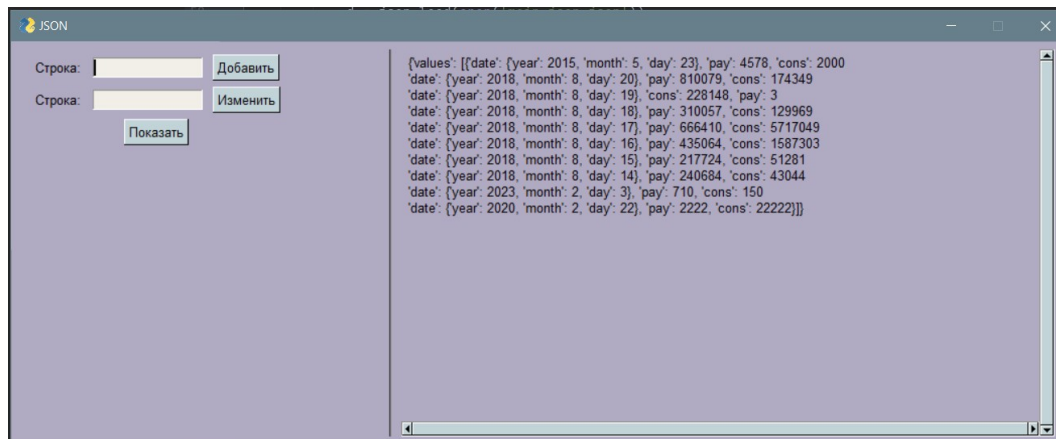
JSON

Строка: Добавить
Строка: Изменить
Показать

{values': [{'date': {'year': 2015, 'month': 5, 'day': 23}, 'pay': 4578, 'cons': 2000
'date': {'year': 2018, 'month': 8, 'day': 20}, 'pay': 810079, 'cons': 174349
'date': {'year': 2018, 'month': 8, 'day': 19}, 'cons': 228148, 'pay': 3
'date': {'year': 2018, 'month': 8, 'day': 18}, 'pay': 310057, 'cons': 129969
'date': {'year': 2018, 'month': 8, 'day': 17}, 'pay': 666410, 'cons': 5717049
'date': {'year': 2018, 'month': 8, 'day': 16}, 'pay': 435064, 'cons': 1587303
'date': {'year': 2018, 'month': 8, 'day': 15}, 'pay': 217724, 'cons': 51281
'date': {'year': 2018, 'month': 8, 'day': 14}, 'pay': 240684, 'cons': 43044
'date': {'year': 2023, 'month': 2, 'day': 3}, 'pay': 710, 'cons': 150
'date': {'year': 2020, 'month': 2, 'day': 22}, 'pay': 2222, 'cons': 22222}]}